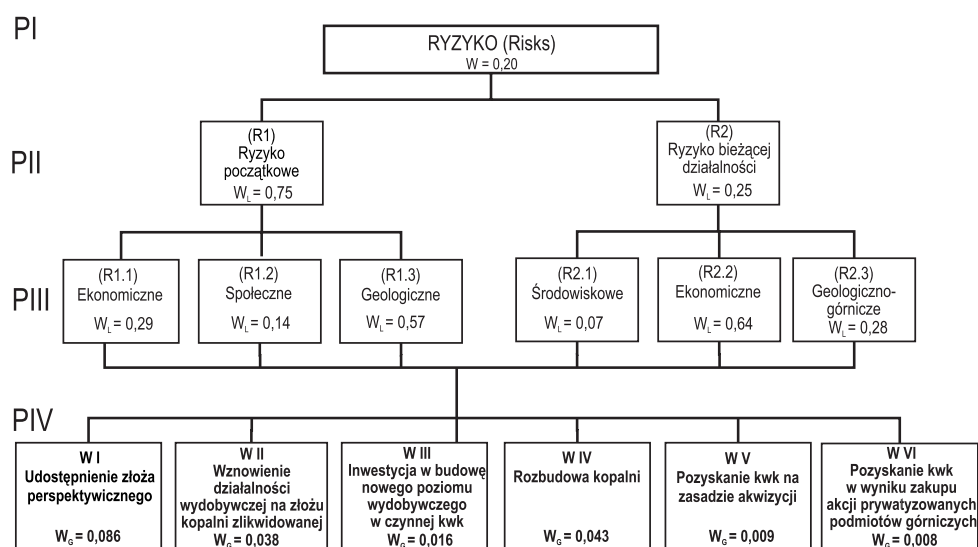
PI

RYZYKO (Risks)
W = 0,20

PII

(R1)
Ryzyko początkowe
$W_L = 0,75$

(R2)
Ryzyko bieżącej działalności
$W_L = 0,25$

PIII

(R1.1)
Ekonomiczne
$W_L = 0,29$

(R1.2)
Społeczne
$W_L = 0,14$

(R1.3)
Geologiczne
$W_L = 0,57$

(R2.1)
Środowiskowe
$W_L = 0,07$

(R2.2)
Ekonomiczne
$W_L = 0,64$

(R2.3)
Geologiczno-górnicze
$W_L = 0,28$

PIV

W I
Udostępnienie złoża perspektywicznego
$W_G = 0,086$

W II
Wznowienie działalności wydobywczej na złożu kopalni zlikwidowanej
$W_G = 0,038$

W III
Inwestycja w budowę nowego poziomu wydobywczego w czynnej kwk
$W_G = 0,016$

W IV
Rozbudowa kopalni
$W_G = 0,043$

W V
Pozyskanie kwk na zasadzie akwizycji
$W_G = 0,009$

W VI
Pozyskanie kwk w wyniku zakupu akcji prywatyzowanych podmiotów górniczych
$W_G = 0,008$